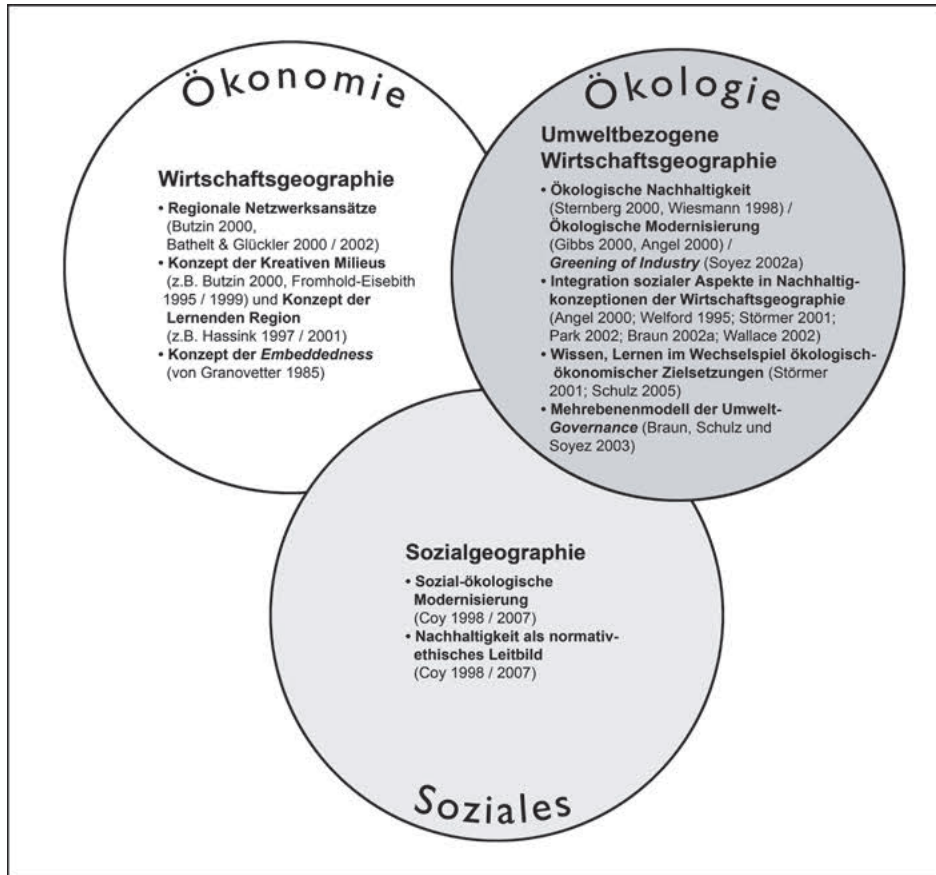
Ökonomie

Wirtschaftsgeographie

• Regionale Netzwerksansätze (Butzin 2000, Bathelt & Glückler 2000 / 2002)
• Konzept der Kreativen Milieus (z.B. Butzin 2000, Fromhold-Eisebith 1995 / 1999) und Konzept der Lernenden Region (z.B. Hassink 1997 / 2001)
• Konzept der *Embeddedness* (von Granovetter 1985)

Ökologie

Umweltbezogene Wirtschaftsgeographie

• Ökologische Nachhaltigkeit (Sternberg 2000, Wiesmann 1998) / Ökologische Modernisierung (Gibbs 2000, Angel 2000) / *Greening of Industry* (Soyez 2002a)
• Integration sozialer Aspekte in Nachhaltigkonzeptionen der Wirtschaftsgeographie (Angel 2000; Welford 1995; Störmer 2001; Park 2002; Braun 2002a; Wallace 2002)
• Wissen, Lernen im Wechselspiel ökologisch-ökonomischer Zielsetzungen (Störmer 2001; Schulz 2005)
• Mehrebenenmodell der Umwelt-*Governance* (Braun, Schulz und Soyez 2003)

Sozialgeographie

• Sozial-ökologische Modernisierung (Coy 1998 / 2007)
• Nachhaltigkeit als normativ-ethisches Leitbild (Coy 1998 / 2007)

Soziales